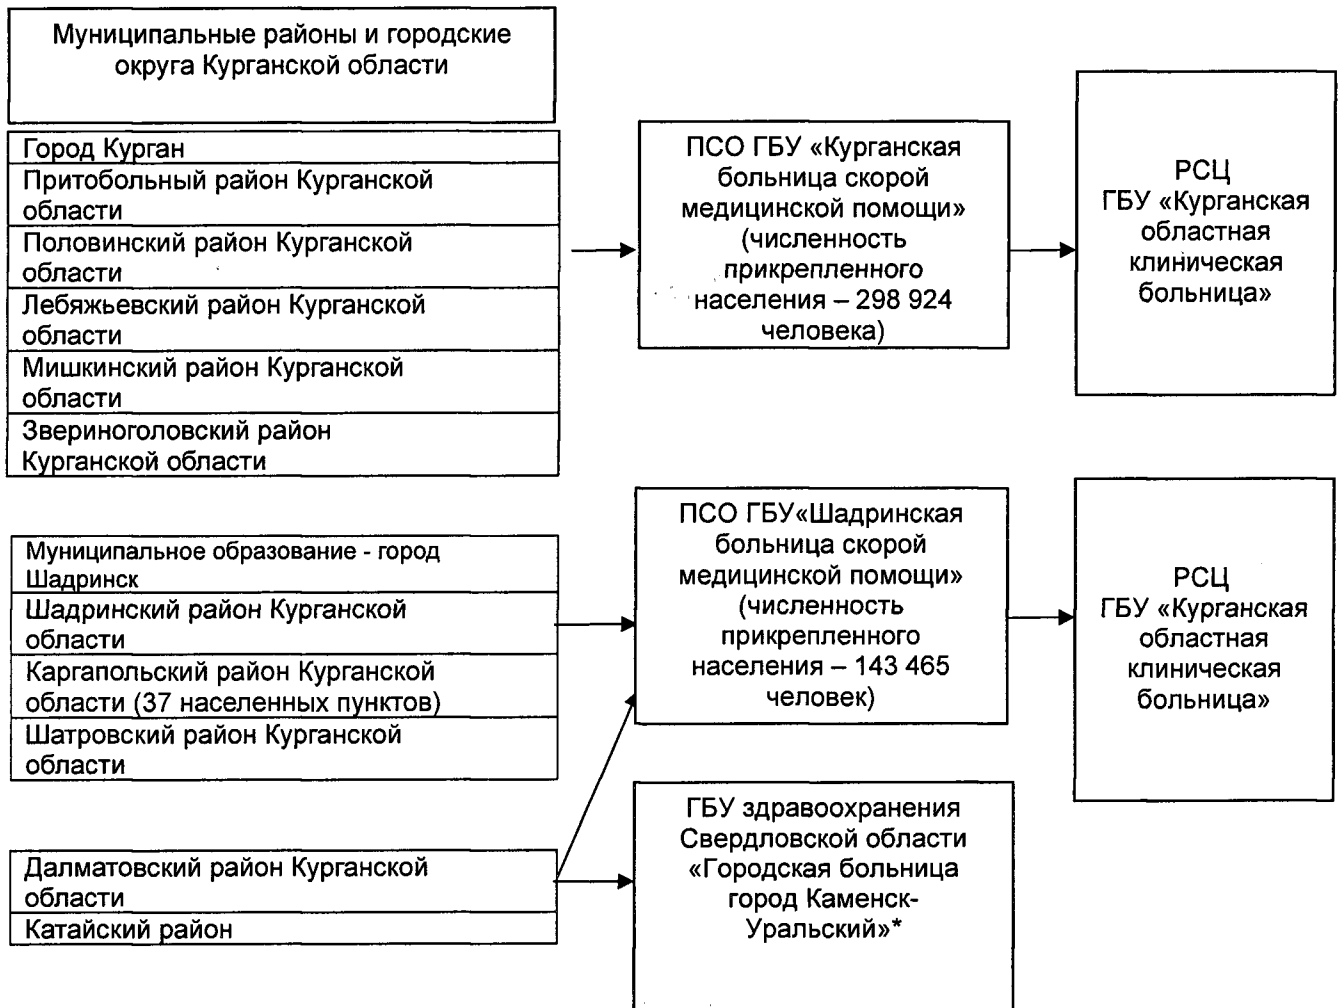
Муниципальные районы и городские округа Курганской области

Город Курган
Притобольный район Курганской области
Половинский район Курганской области
Лебяжьевский район Курганской области
Мишкинский район Курганской области
Звериноголовский район Курганской области

ПСО ГБУ «Курганская больница скорой медицинской помощи» (численность прикрепленного населения – 298 924 человека)

РСЦ ГБУ «Курганская областная клиническая больница»

Муниципальное образование - город Шадринск
Шадринский район Курганской области
Каргапольский район Курганской области (37 населенных пунктов)
Шатровский район Курганской области

ПСО ГБУ«Шадринская больница скорой медицинской помощи» (численность прикрепленного населения – 143 465 человек)

РСЦ ГБУ «Курганская областная клиническая больница»

Далматовский район Курганской области
Катайский район

ГБУ здравоохранения Свердловской области «Городская больница город Каменск-Уральский»*